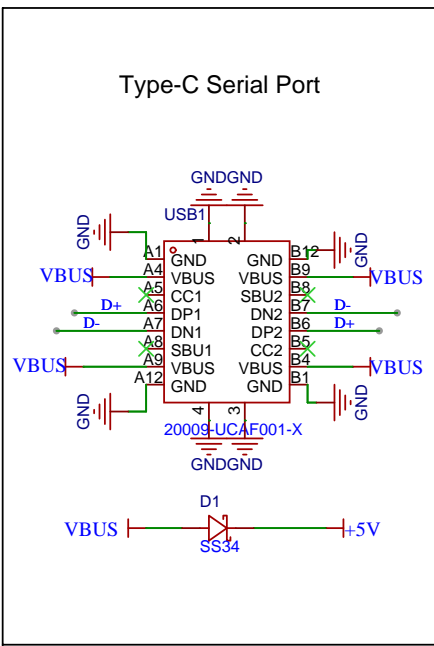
Type-C Serial Port

GNDGND

USB1

1 2

GND A1 GND GND B12 GND

VBUS A4 VBUS VBUS B9 VBUS

A5 CC1 SBU2 B8

D+ A6 DP1 DN2 B7 D-

D- A7 DN1 DP2 B6 D+

A8 SBU1 CC2 B5

VBUS A9 VBUS VBUS B4 VBUS

GND A12 GND GND B1 GND

4 3

20009-UCAF001-X

GNDGND

D1

VBUS SS34 +5V